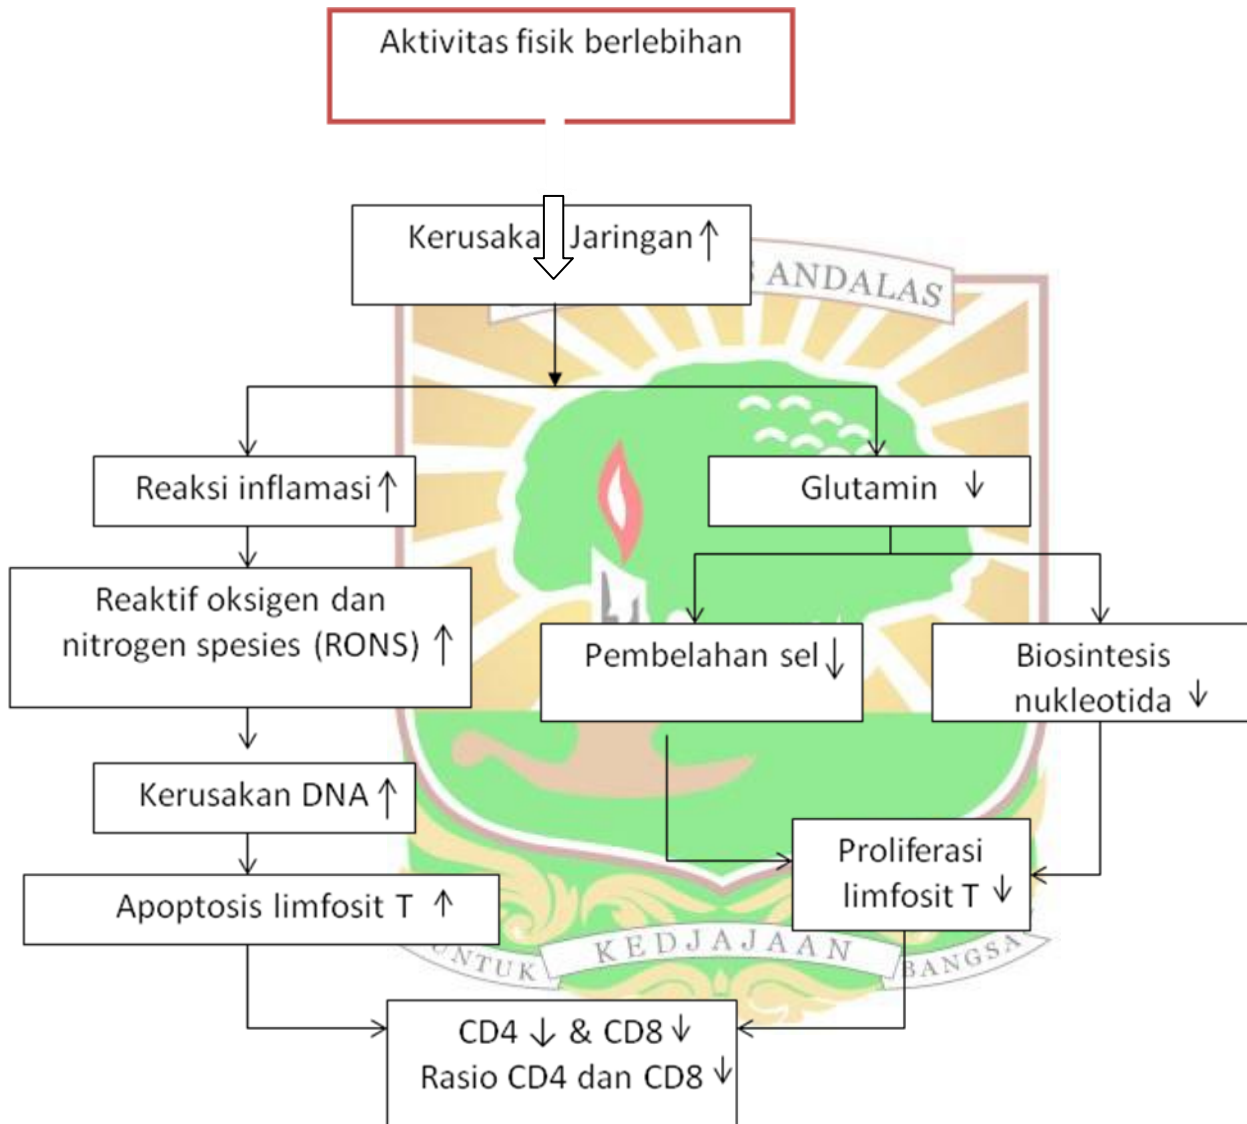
Aktivitas fisik berlebihan

Kerusaka Jaringan ↑

ANDALAS

Reaksi inflamasi ↑

Glutamin ↓

Reaktif oksigen dan nitrogen spesies (RONS) ↑

Pembelahan sel ↓

Biosintesis nukleotida ↓

Kerusakan DNA ↑

Proliferasi limfosit T ↓

Apoptosis limfosit T ↑

UNTUK KEDJAJAAN BANGSA

CD4 ↓ & CD8 ↓
Rasio CD4 dan CD8 ↓